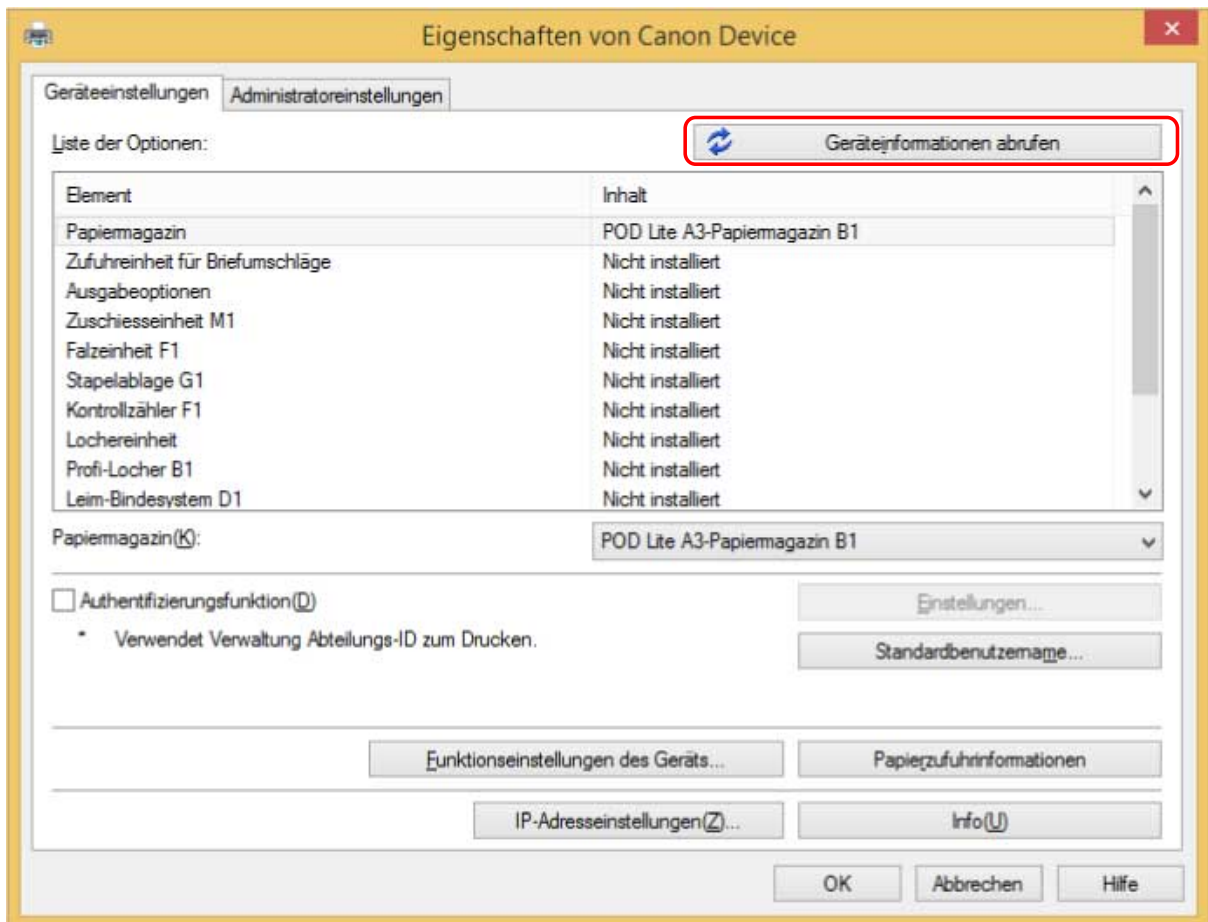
Eigenschaften von Canon Device

Geräteeinstellungen | Administratoreinstellungen

Liste der Optionen:

Geräteinformationen abrufen

| Element | Inhalt |
|---|---|
| Papiermagazin | POD Lite A3-Papiermagazin B1 |
| Zufuhreinheit für Briefumschläge | Nicht installiert |
| Ausgabeoptionen | Nicht installiert |
| Zuschiesseinheit M1 | Nicht installiert |
| Falzeinheit F1 | Nicht installiert |
| Stapelablage G1 | Nicht installiert |
| Kontrollzähler F1 | Nicht installiert |
| Lochereinheit | Nicht installiert |
| Profi-Locher B1 | Nicht installiert |
| Leim-Bindesystem D1 | Nicht installiert |

Papiermagazin(K): POD Lite A3-Papiermagazin B1

Authentifizierungsfunktion(D)

Einstellungen...

* Verwendet Verwaltung Abteilungs-ID zum Drucken.

Standardbenutzername...

Funktionseinstellungen des Geräts...

Papierzufuhrinformationen

IP-Adresseinstellungen(Z)...

Info(U)

OK

Abbrechen

Hilfe